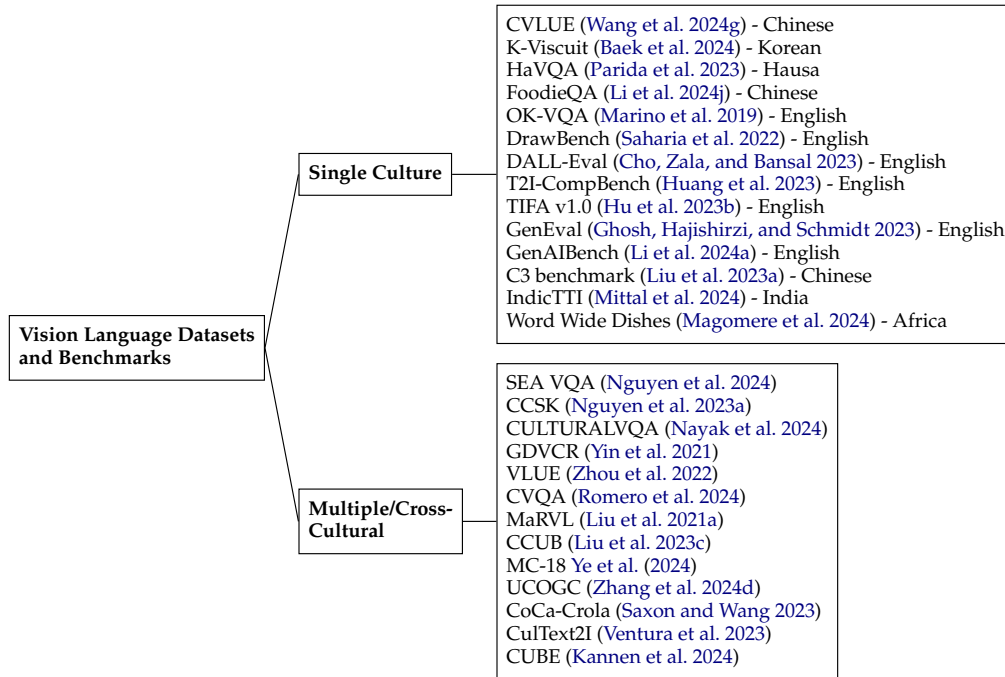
Vision Language Datasets and Benchmarks

Single Culture

CVLUE (Wang et al. 2024g) - Chinese
K-Viscuit (Baek et al. 2024) - Korean
HaVQA (Parida et al. 2023) - Hausa
FoodieQA (Li et al. 2024j) - Chinese
OK-VQA (Marino et al. 2019) - English
DrawBench (Saharia et al. 2022) - English
DALL-Eval (Cho, Zala, and Bansal 2023) - English
T2I-CompBench (Huang et al. 2023) - English
TIFA v1.0 (Hu et al. 2023b) - English
GenEval (Ghosh, Hajishirzi, and Schmidt 2023) - English
GenAIBench (Li et al. 2024a) - English
C3 benchmark (Liu et al. 2023a) - Chinese
IndicTTI (Mittal et al. 2024) - India
Word Wide Dishes (Magomere et al. 2024) - Africa

Multiple/Cross-Cultural

SEA VQA (Nguyen et al. 2024)
CCSK (Nguyen et al. 2023a)
CULTURALVQA (Nayak et al. 2024)
GDVCR (Yin et al. 2021)
VLUE (Zhou et al. 2022)
CVQA (Romero et al. 2024)
MaRVL (Liu et al. 2021a)
CCUB (Liu et al. 2023c)
MC-18 Ye et al. (2024)
UCOGC (Zhang et al. 2024d)
CoCa-Crola (Saxon and Wang 2023)
CulText2I (Ventura et al. 2023)
CUBE (Kannen et al. 2024)